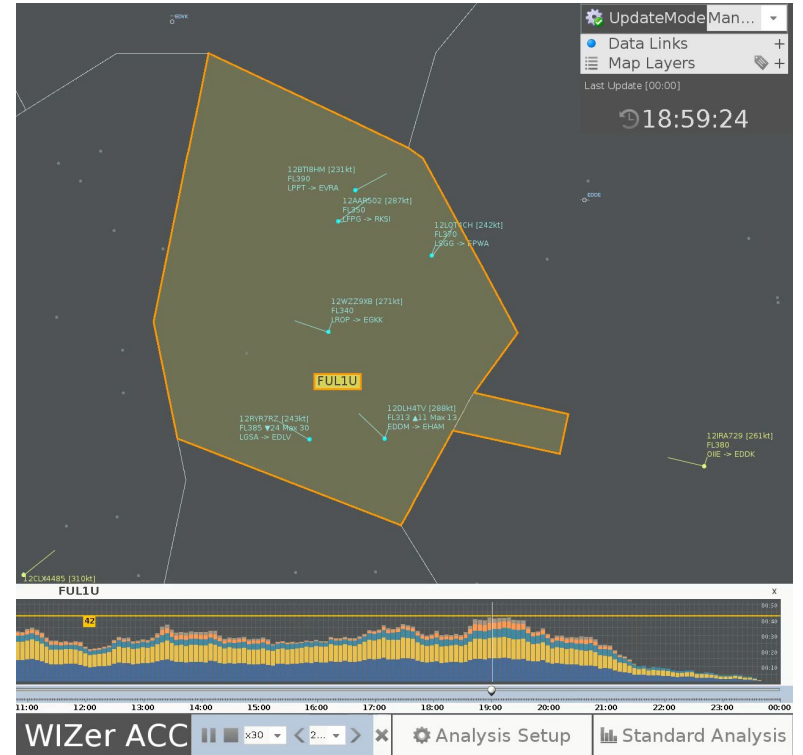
UpdateMode Man...

Data Links +

Map Layers +

Last Update [00:00]

18:59:24

EDVK

EDDS

12BTI8HM [231kt]
FL390
LPPT -> EVRA

12AAR502 [287kt]
FL350
LFPG -> RKSI

12LGT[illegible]CH [242kt]
FL370
LSGG -> EPWA

12WZZ9X8 [271kt]
FL340
LROP -> EGKK

FUL1U

12RYR7RZ [243kt]
FL385 ▼24 Max 30
LGSA -> EDLV

12DLH4TV [288kt]
FL313 ▲11 Max 13
EDDM -> EHAM

12IRA729 [261kt]
FL380
OIIE -> EDDK

12CLX4485 [310kt]

FUL1U

x

42

00:50
00:40
00:30
00:20
00:10

11:00 12:00 13:00 14:00 15:00 16:00 17:00 18:00 19:00 20:00 21:00 22:00 23:00 00:00

WIZer ACC

x30

2...

Analysis Setup

Standard Analysis